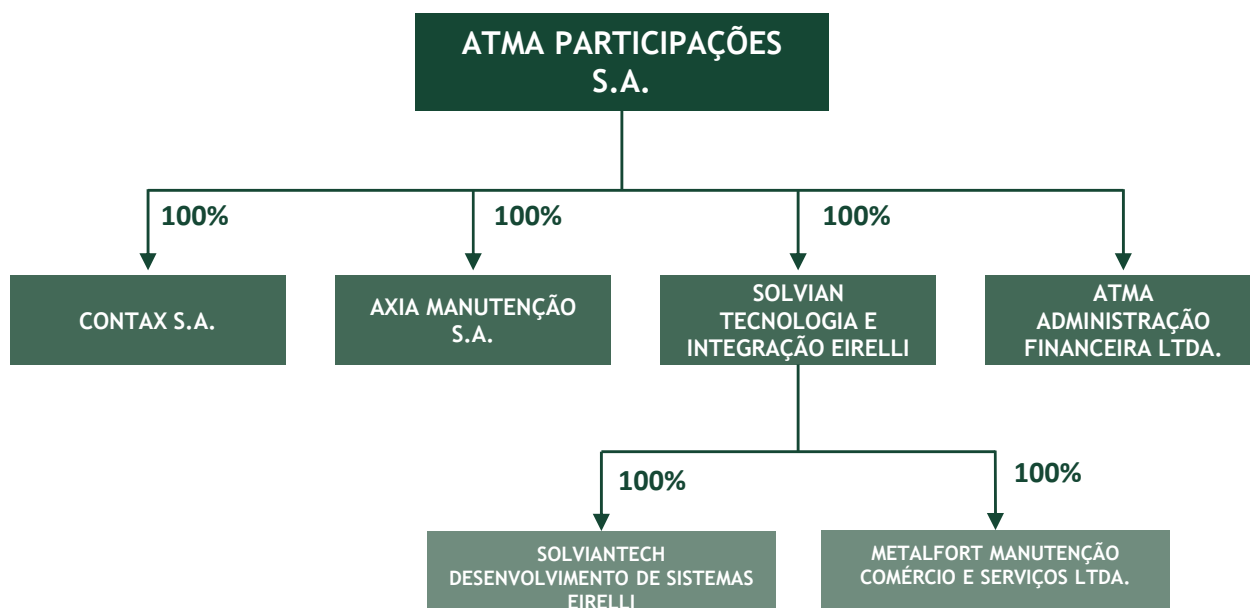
ATMA PARTICIPAÇÕES S.A.

100%

100%

100%

CONTAX S.A.

AXIA MANUTENÇÃO S.A.

SOLVIAN TECNOLOGIA E INTEGRAÇÃO EIRELLI

ATMA ADMINISTRAÇÃO FINANCEIRA LTDA.

100%

100%

SOLVIANTECH DESENVOLVIMENTO DE SISTEMAS EIRELLI

METALFORT MANUTENÇÃO COMÉRCIO E SERVIÇOS LTDA.